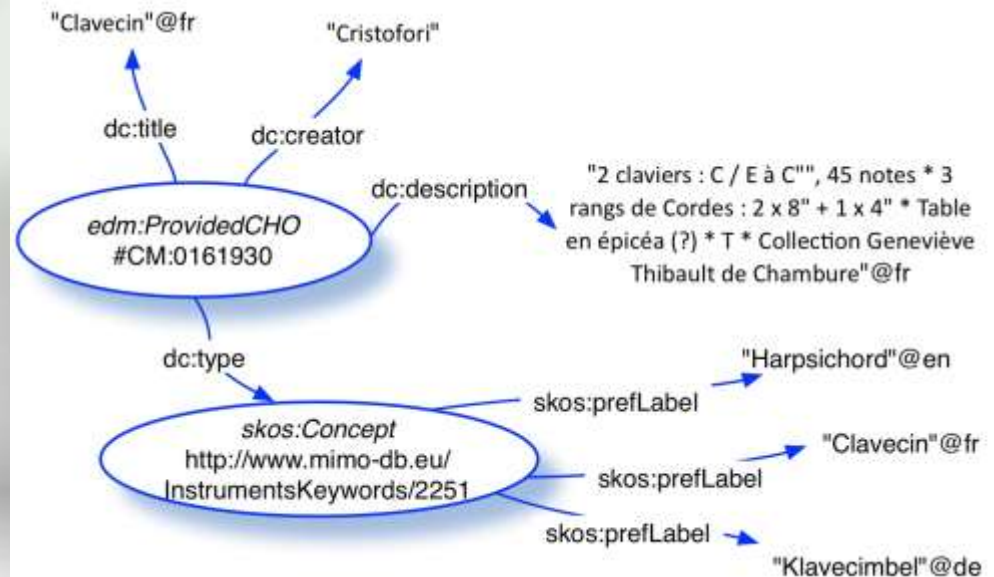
"Clavecin"@fr

"Cristofori"

dc:title

dc:creator

dc:description

"2 claviers : C / E à C"", 45 notes * 3 rangs de Cordes : 2 x 8" + 1 x 4" * Table en épicéa (?) * T * Collection Geneviève Thibault de Chambure"@fr

*edm:ProvidedCHO*
#CM:0161930

dc:type

"Harpsichord"@en

skos:prefLabel

*skos:Concept*
http://www.mimo-db.eu/InstrumentsKeywords/2251

"Clavecin"@fr

skos:prefLabel

skos:prefLabel

"Klavecimbel"@de